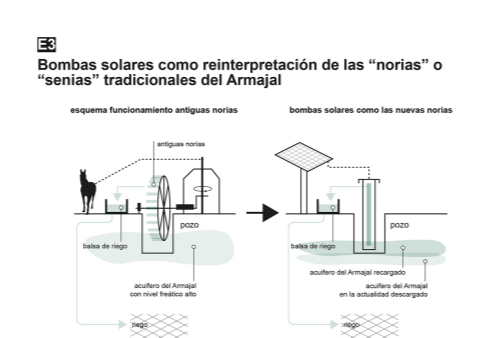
E3

Bombas solares como reinterpretación de las “norias” o “senias” tradicionales del Armajal

esquema funcionamiento antiguas norias

antiguas norias

pozo

balsa de riego

acuífero del Armajal con nivel freático alto

riego

bombas solares como las nuevas norias

pozo

balsa de riego

acuífero del Armajal recargado

acuífero del Armajal en la actualidad descargado

riego